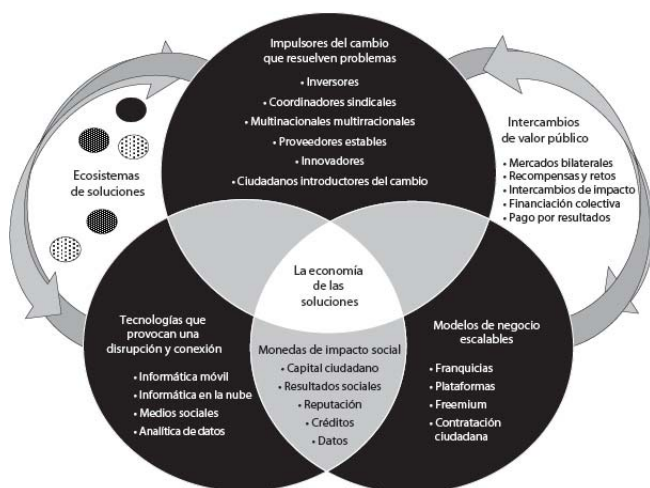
Impulsores del cambio que resuelven problemas

• Inversores
• Coordinadores sindicales
• Multinacionales multirracionales
• Proveedores estables
• Innovadores
• Ciudadanos introductores del cambio

Ecosistemas de soluciones

Intercambios de valor público

• Mercados bilaterales
• Recompensas y retos
• Intercambios de impacto
• Financiación colectiva
• Pago por resultados

La economía de las soluciones

Tecnologías que provocan una disrupción y conexión

• Informática móvil
• Informática en la nube
• Medios sociales
• Analítica de datos

Monedas de impacto social

• Capital ciudadano
• Resultados sociales
• Reputación
• Créditos
• Datos

Modelos de negocio escalables

• Franquicias
• Plataformas
• Freemium
• Contratación ciudadana